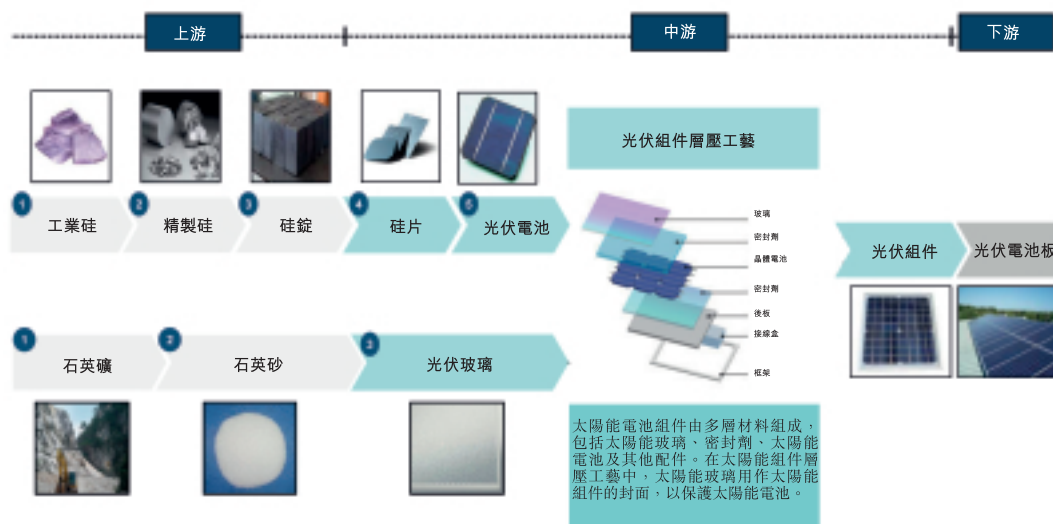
上游

中游

下游

1 工業硅

2 精製硅

3 硅錠

4 硅片

5 光伏電池

光伏組件層壓工藝

玻璃

密封劑

晶體電池

密封劑

後板

接線盒

框架

光伏組件

光伏電池板

1 石英礦

2 石英砂

3 光伏玻璃

太陽能電池組件由多層材料組成，包括太陽能玻璃、密封劑、太陽能電池及其他配件。在太陽能組件層壓工藝中，太陽能玻璃用作太陽能組件的封面，以保護太陽能電池。